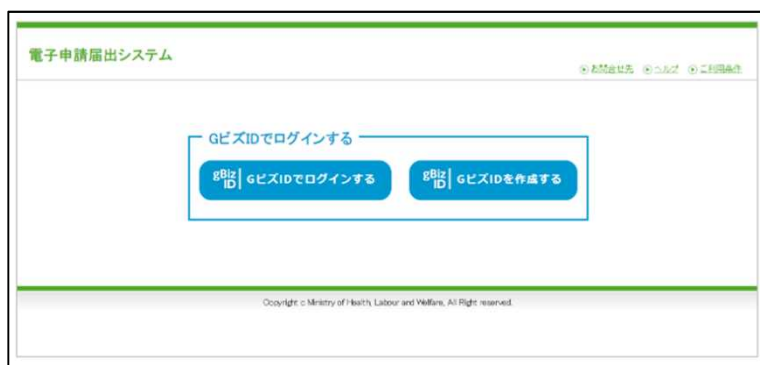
電子申請届出システム

お問合せ先　ヘルプ　ご利用条件

GビズIDでログインする

gBiz ID | GビズIDでログインする

gBiz ID | GビズIDを作成する

Copyright © Ministry of Health, Labour and Welfare, All Right reserved.